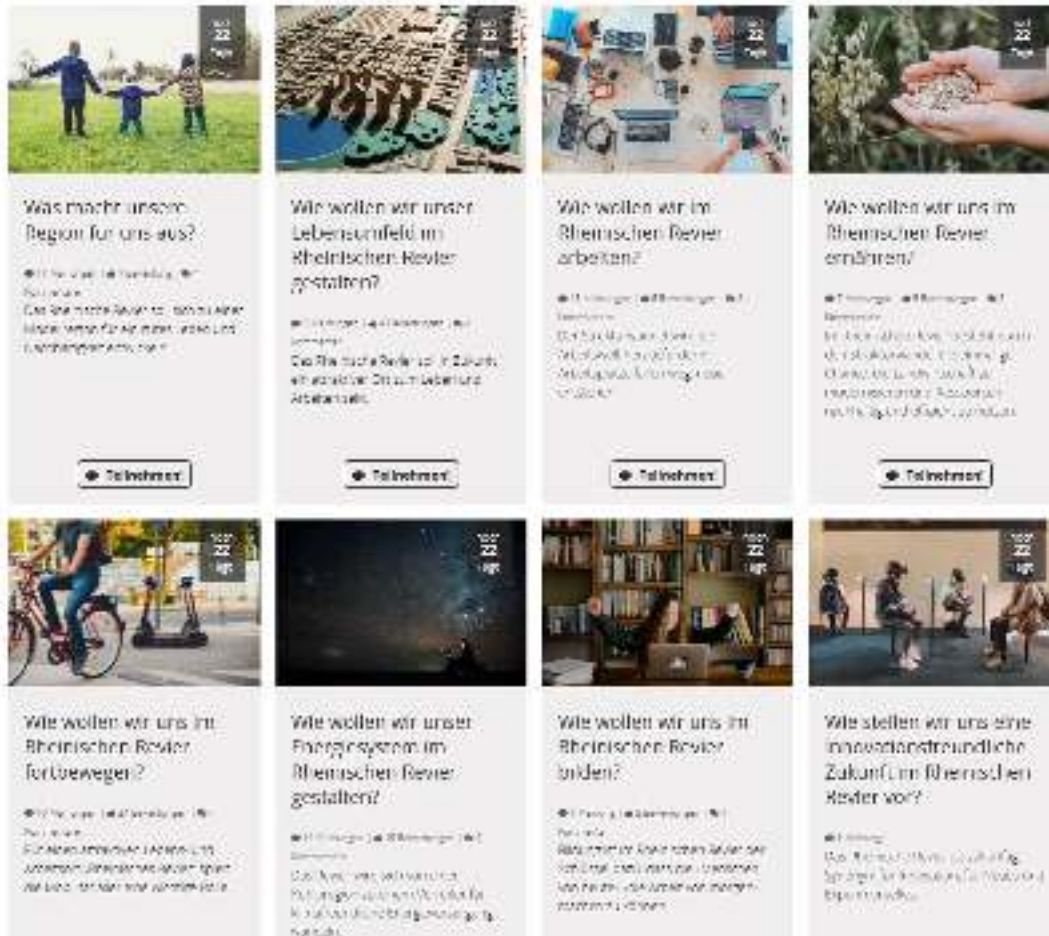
noch 22 Tage

Was macht unsere Region für uns aus?

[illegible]

Das Rheinische Revier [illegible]

Teilnehmen!

noch 22 Tage

Wie wollen wir unser Lebensumfeld im Rheinischen Revier gestalten?

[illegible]

Das Rheinische Revier soll in Zukunft ein attraktiver Ort zum Leben und Arbeiten sein.

Teilnehmen!

noch 22 Tage

Wie wollen wir im Rheinischen Revier arbeiten?

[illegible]

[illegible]

Teilnehmen!

noch 22 Tage

Wie wollen wir uns im Rheinischen Revier ernähren?

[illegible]

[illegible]

Teilnehmen!

noch 22 Tage

Wie wollen wir uns im Rheinischen Revier fortbewegen?

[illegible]

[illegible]

noch 22 Tage

Wie wollen wir unser Energiesystem im Rheinischen Revier gestalten?

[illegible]

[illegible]

noch 22 Tage

Wie wollen wir uns im Rheinischen Revier bilden?

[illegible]

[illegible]

noch 22 Tage

Wie stellen wir uns eine innovationsfreundliche Zukunft im Rheinischen Revier vor?

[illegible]

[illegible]